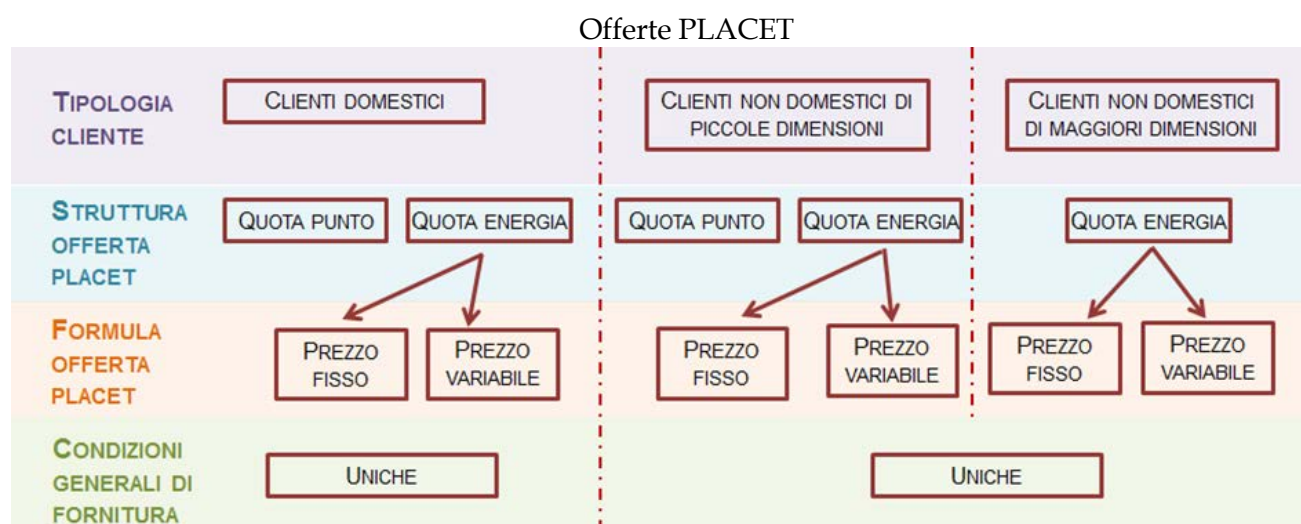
Offerte PLACET

TIPOLOGIA CLIENTE

CLIENTI DOMESTICI

CLIENTI NON DOMESTICI DI PICCOLE DIMENSIONI

CLIENTI NON DOMESTICI DI MAGGIORI DIMENSIONI

STRUTTURA OFFERTA PLACET

QUOTA PUNTO

QUOTA ENERGIA

QUOTA PUNTO

QUOTA ENERGIA

QUOTA ENERGIA

FORMULA OFFERTA PLACET

PREZZO FISSO

PREZZO VARIABILE

PREZZO FISSO

PREZZO VARIABILE

PREZZO FISSO

PREZZO VARIABILE

CONDIZIONI GENERALI DI FORNITURA

UNICHE

UNICHE